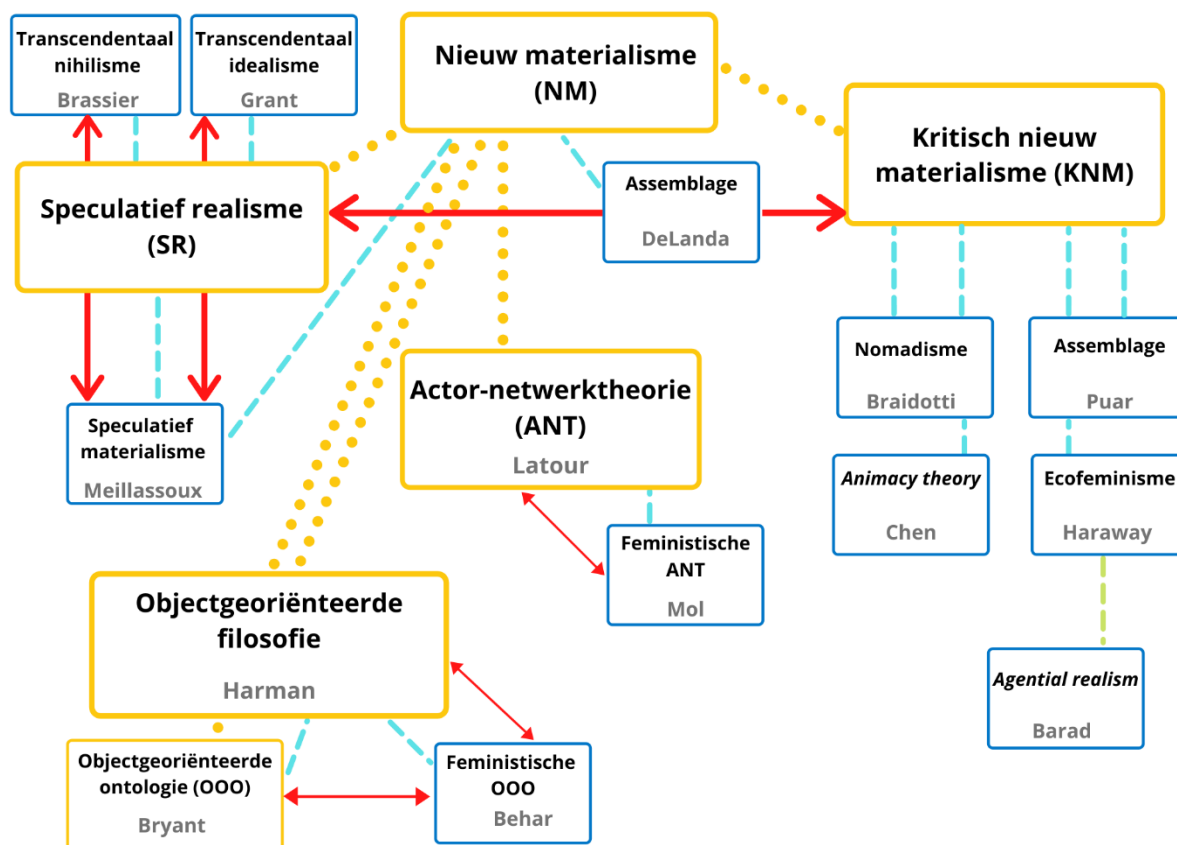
Transcendentaal nihilisme
Brassier

Transcendentaal idealisme
Grant

Nieuw materialisme (NM)

Kritisch nieuw materialisme (KNM)

Speculatief realisme (SR)

Assemblage
DeLanda

Nomadisme
Braidotti

Assemblage
Puar

Speculatief materialisme
Meillassoux

Actor-netwerktheorie (ANT)
Latour

*Animacy theory*
Chen

Ecofeminisme
Haraway

Feministische ANT
Mol

Objectgeoriënteerde filosofie
Harman

*Agential realism*
Barad

Objectgeoriënteerde ontologie (OOO)
Bryant

Feministische OOO
Behar